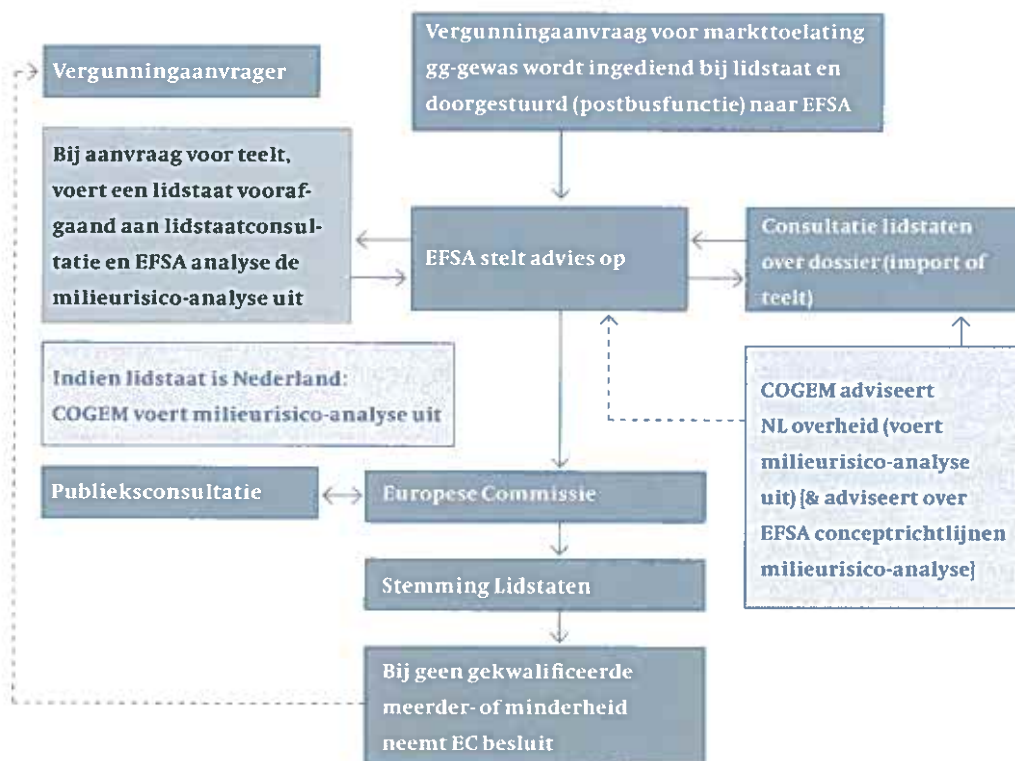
Vergunningaanvraag voor markttoelating gg-gewas wordt ingediend bij lidstaat en doorgestuurd (postbusfunctie) naar EFSA

Vergunningaanvrager

Bij aanvraag voor teelt, voert een lidstaat voorafgaand aan lidstaatconsultatie en EFSA analyse de milieurisico-analyse uit

EFSA stelt advies op

Consultatie lidstaten over dossier (import of teelt)

Indien lidstaat is Nederland: COGEM voert milieurisico-analyse uit

COGEM adviseert NL overheid (voert milieurisico-analyse uit) (& adviseert over EFSA conceptrichtlijnen milieurisico-analyse)

Publieksconsultatie

Europese Commissie

Stemming Lidstaten

Bij geen gekwalificeerde meerder- of minderheid neemt EC besluit